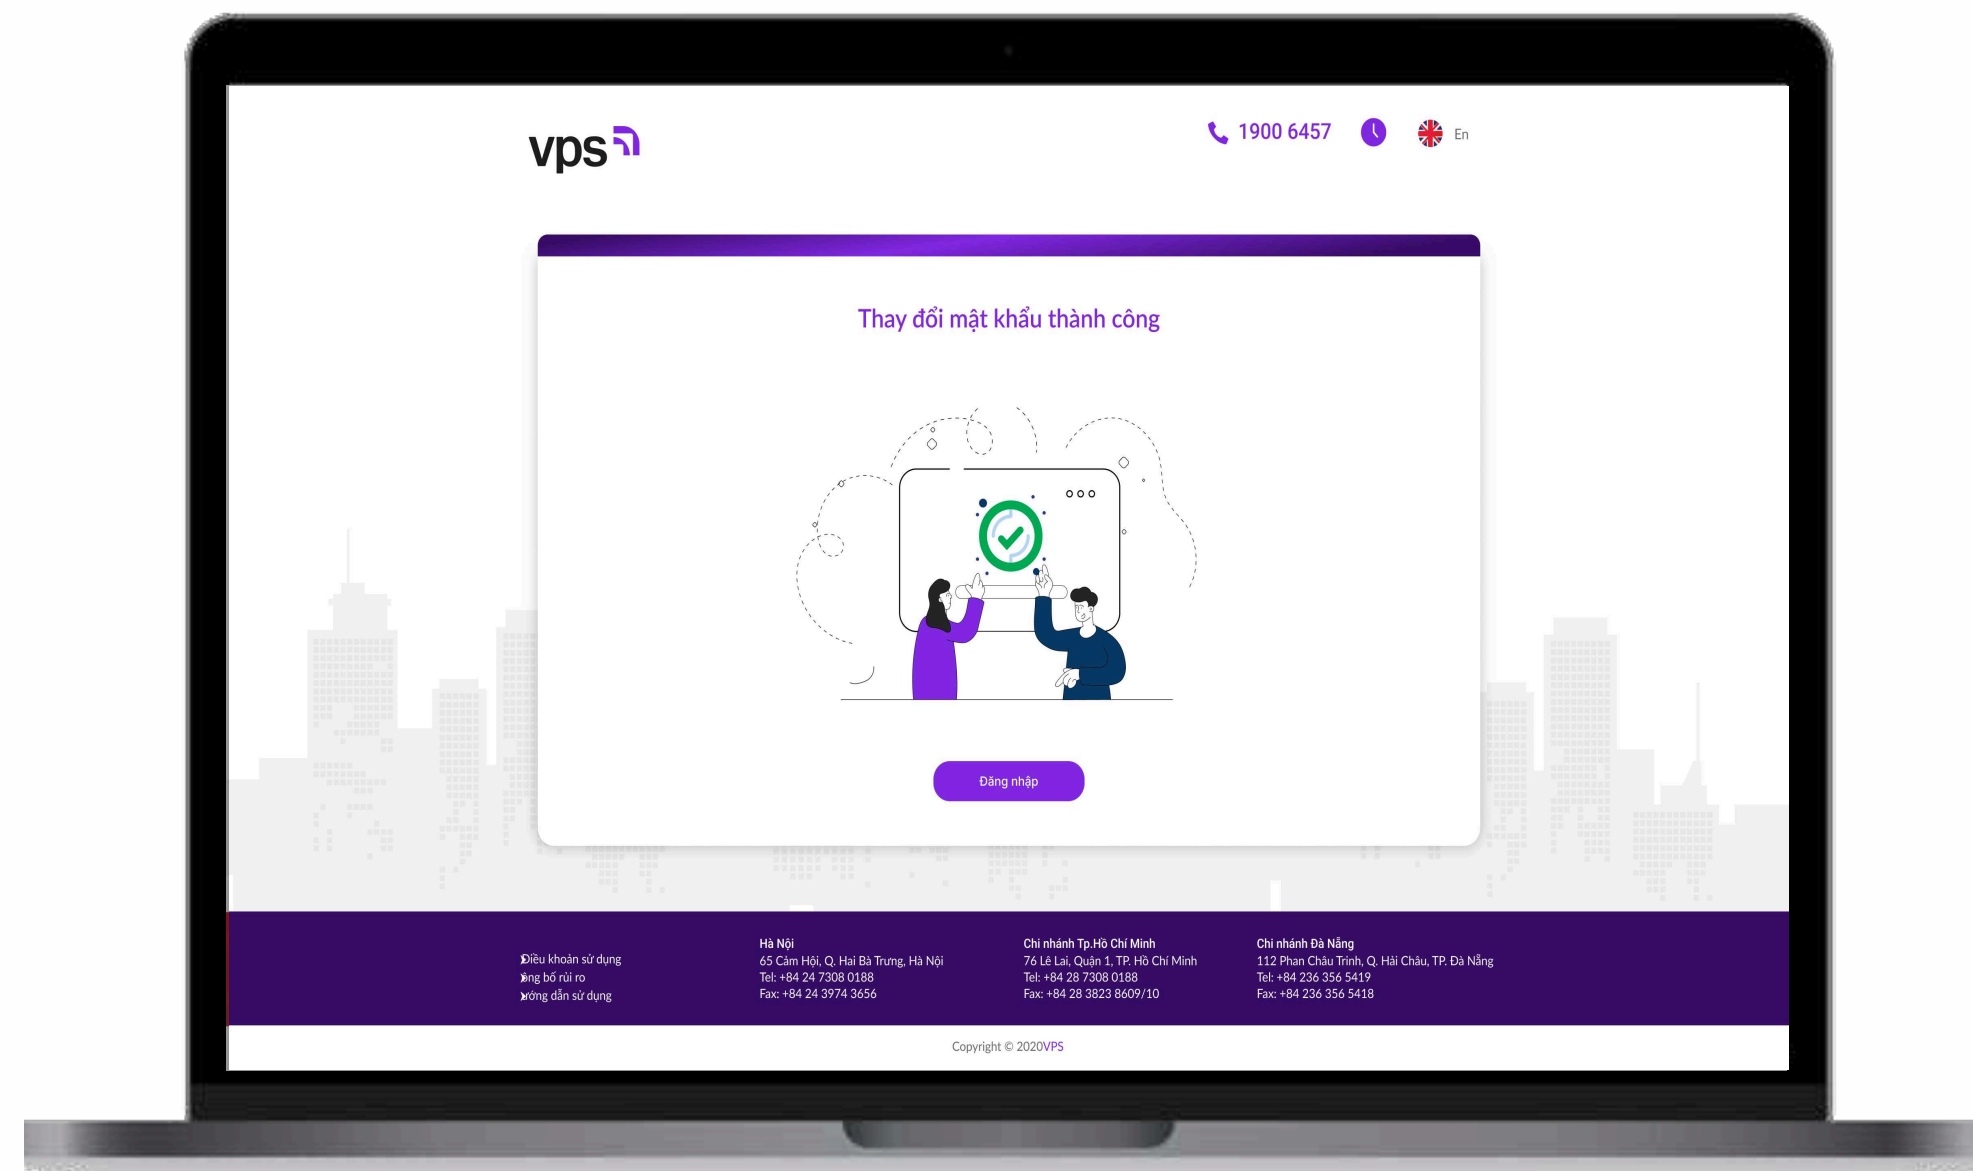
vps

1900 6457

En

Thay đổi mật khẩu thành công

Đăng nhập

Điều khoản sử dụng
ông bố rủi ro
ướng dẫn sử dụng

Hà Nội
65 Cảm Hội, Q. Hai Bà Trưng, Hà Nội
Tel: +84 24 7308 0188
Fax: +84 24 3974 3656

Chi nhánh Tp.Hồ Chí Minh
76 Lê Lai, Quận 1, TP. Hồ Chí Minh
Tel: +84 28 7308 0188
Fax: +84 28 3823 8609/10

Chi nhánh Đà Nẵng
112 Phan Châu Trinh, Q. Hải Châu, TP. Đà Nẵng
Tel: +84 236 356 5419
Fax: +84 236 356 5418

Copyright © 2020VPS